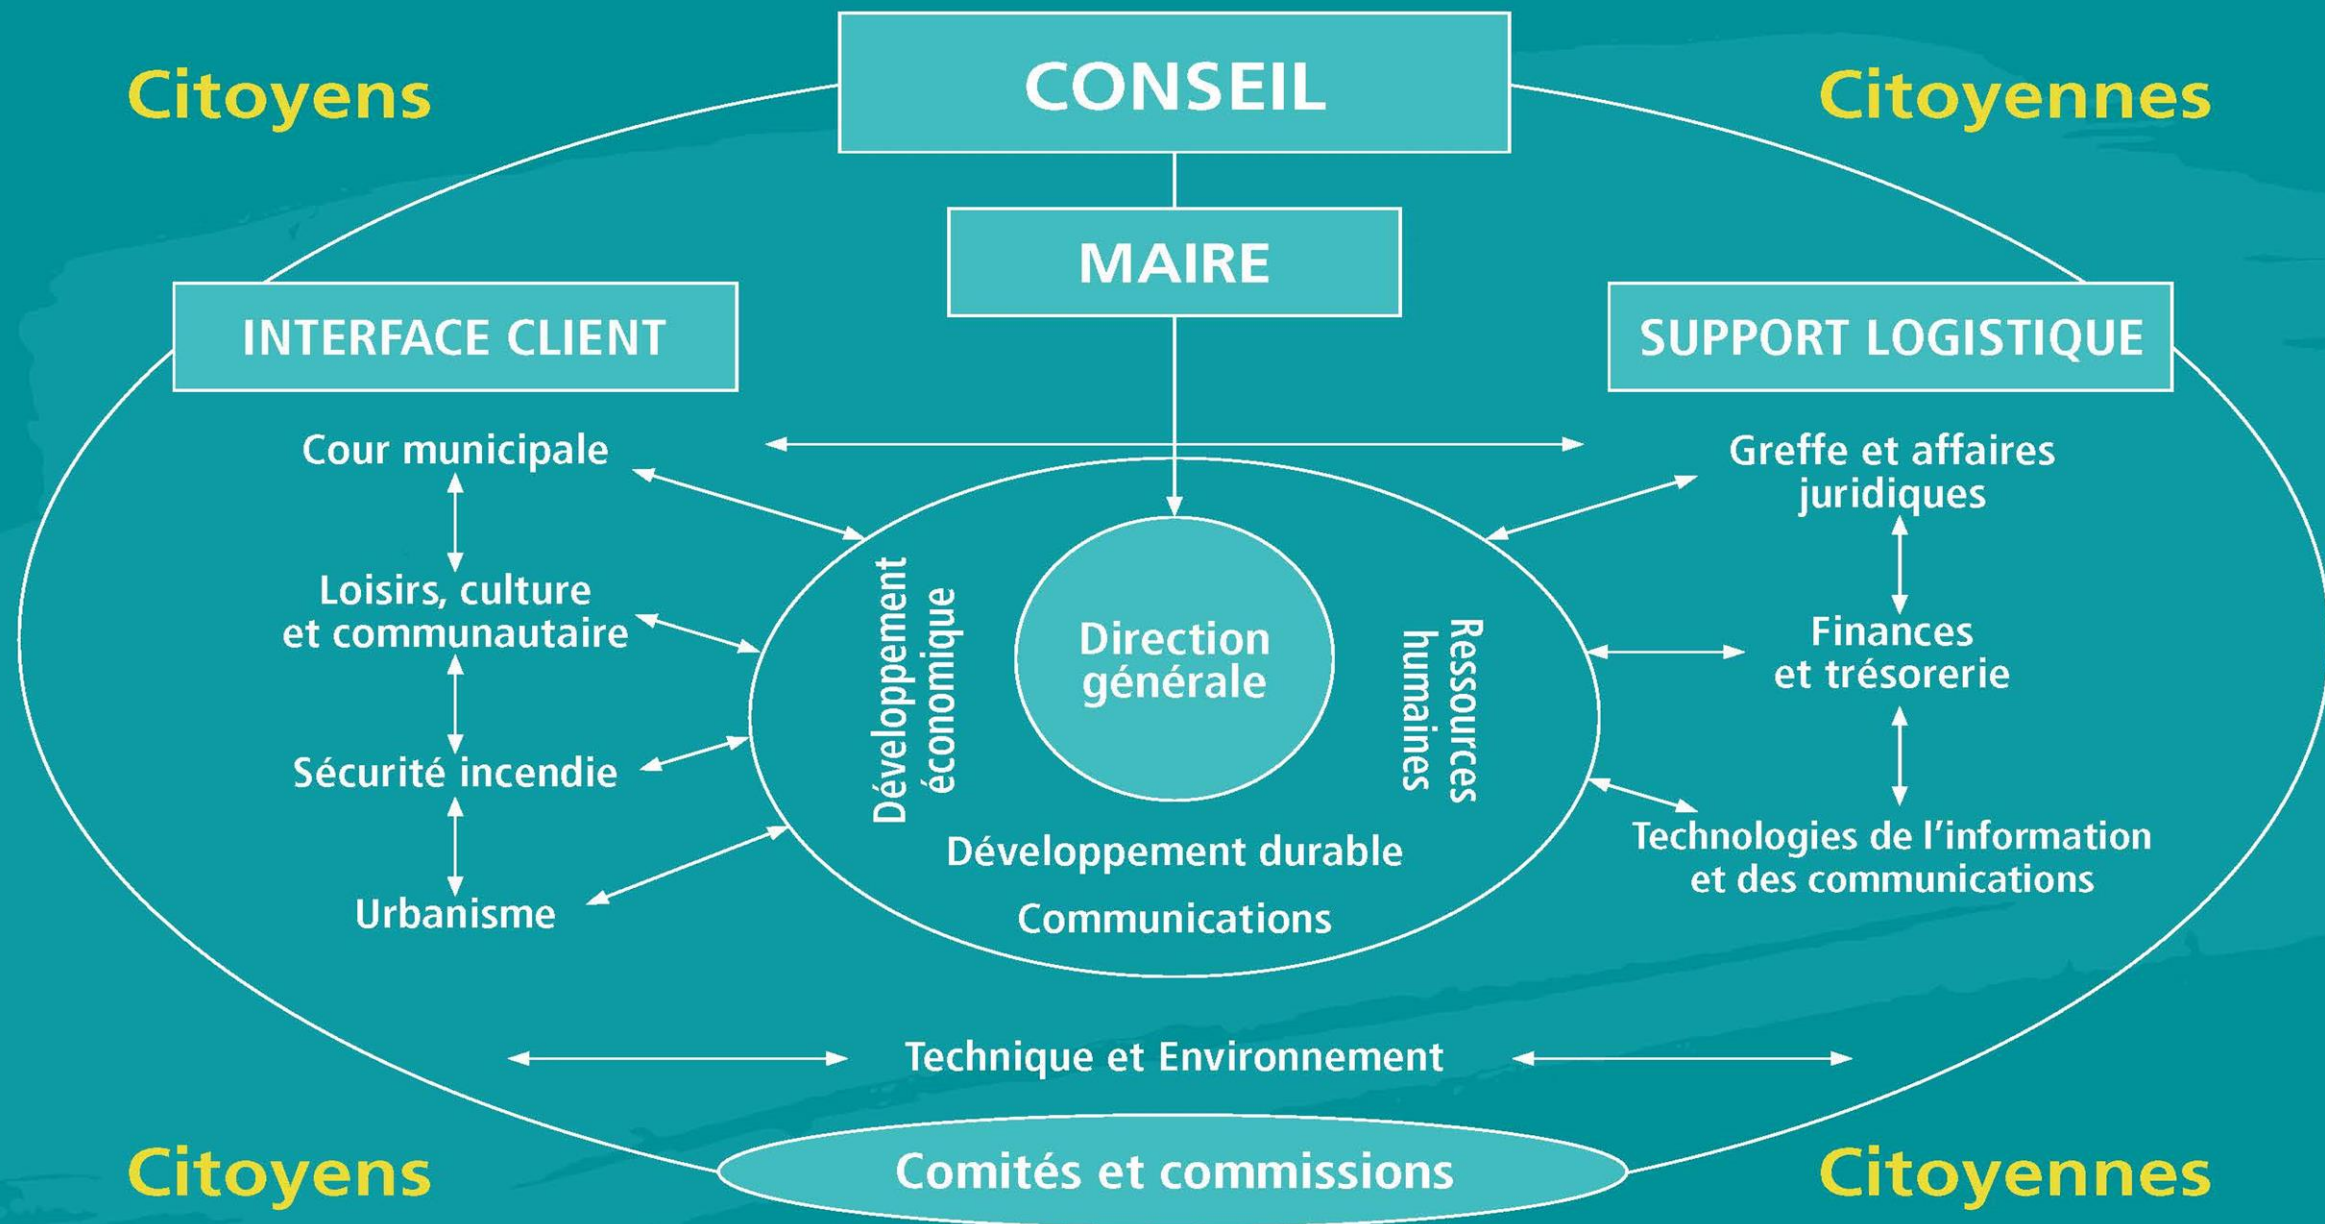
Citoyens

CONSEIL

Citoyennes

MAIRE

INTERFACE CLIENT

SUPPORT LOGISTIQUE

Cour municipale

Loisirs, culture et communautaire

Sécurité incendie

Urbanisme

Développement économique

Direction générale

Ressources humaines

Développement durable

Communications

Greffe et affaires juridiques

Finances et trésorerie

Technologies de l'information et des communications

Technique et Environnement

Citoyens

Comités et commissions

Citoyennes